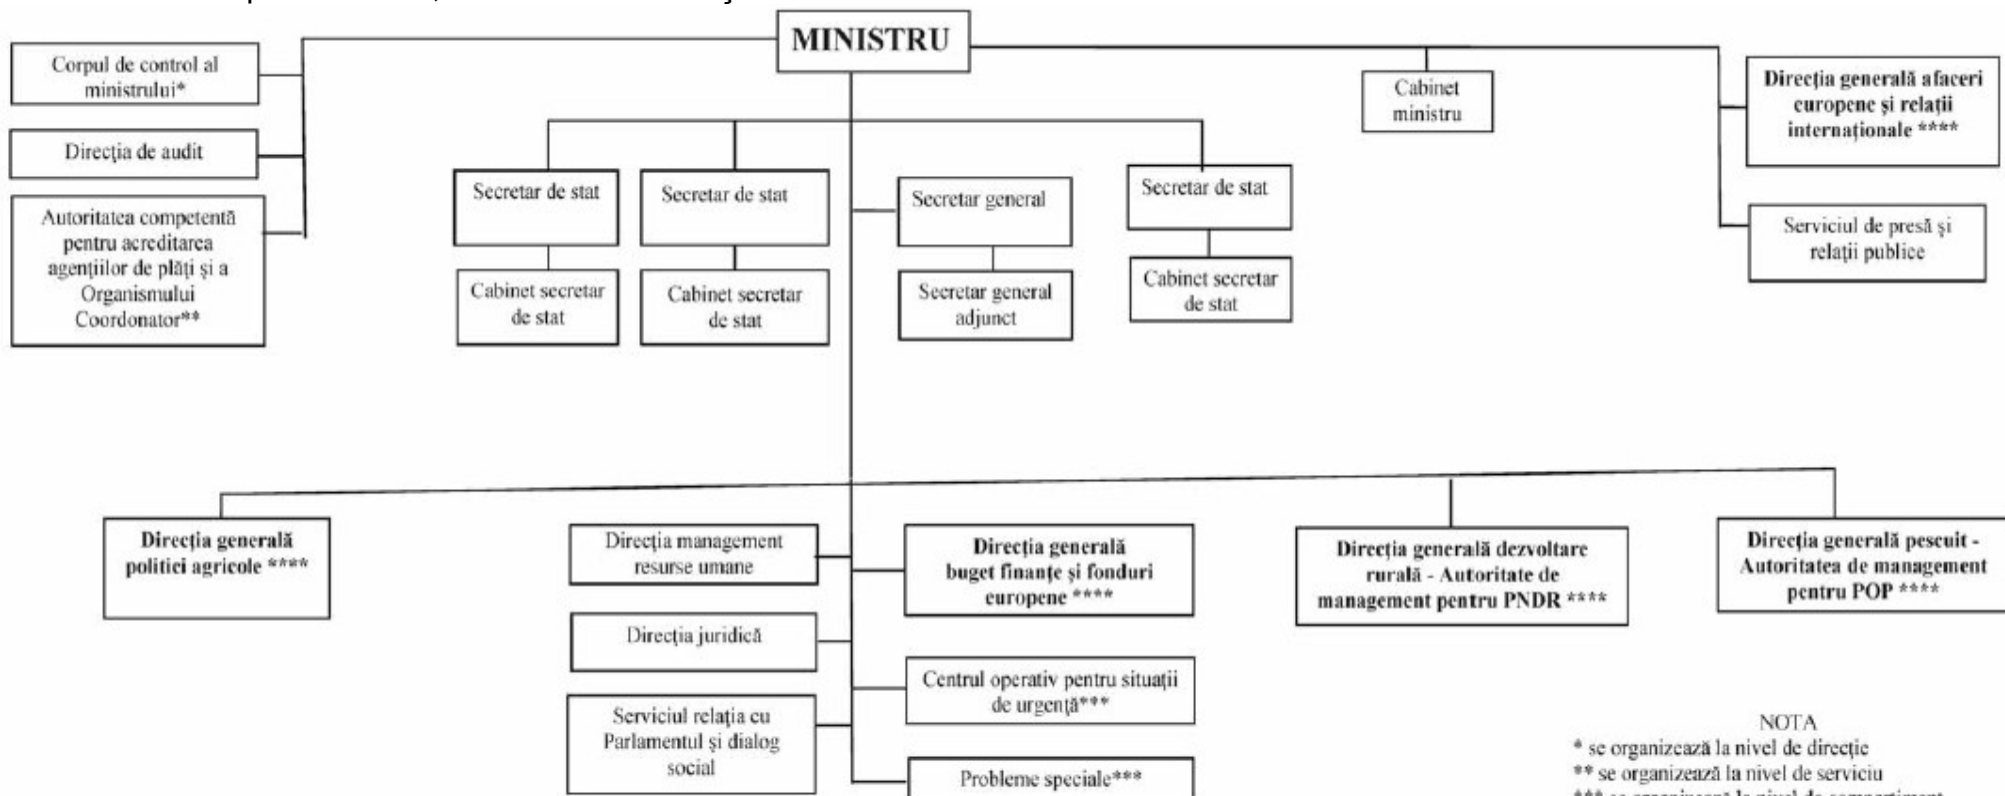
MINISTRU

Corpul de control al ministrului*

Direcţia de audit

Autoritatea competentă pentru acreditarea agenţiilor de plăţi şi a Organismului Coordonator**

Cabinet ministru

Direcţia generală afaceri europene şi relaţii internaţionale ****

Serviciul de presă şi relaţii publice

Secretar de stat

Cabinet secretar de stat

Secretar de stat

Cabinet secretar de stat

Secretar general

Secretar general adjunct

Secretar de stat

Cabinet secretar de stat

Direcţia generală politici agricole ****

Direcţia management resurse umane

Direcţia juridică

Serviciul relaţia cu Parlamentul şi dialog social

Direcţia generală buget finanţe şi fonduri europene ****

Centrul operativ pentru situaţii de urgenţă***

Probleme speciale***

Direcţia generală dezvoltare rurală - Autoritate de management pentru PNDR ****

Direcţia generală pescuit - Autoritatea de management pentru POP ****

NOTA
* se organizează la nivel de direcţie
** se organizează la nivel de serviciu
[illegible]